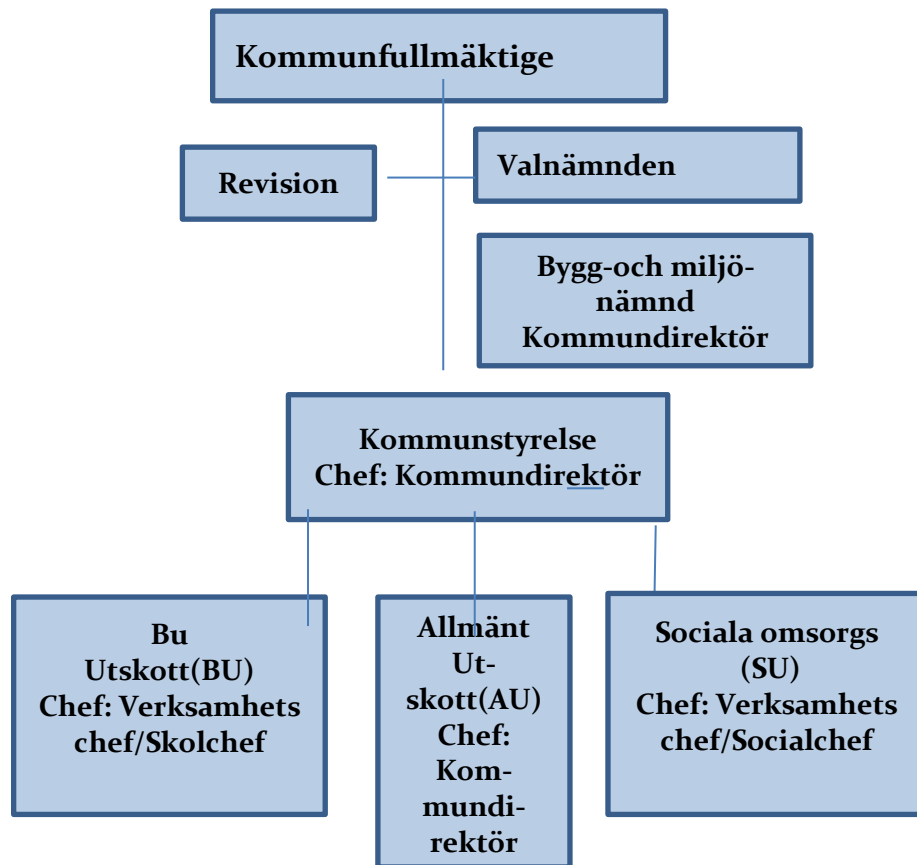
Kommunfullmäktige

Revision

Valnämnden

Bygg-och miljönämnd
Kommundirektör

Kommunstyrelse
Chef: Kommundirektör

Bu
Utskott(BU)
Chef: Verksamhets chef/Skolchef

Allmänt Utskott(AU)
Chef:
Kommundirektör

Sociala omsorgs
(SU)
Chef: Verksamhets chef/Socialchef